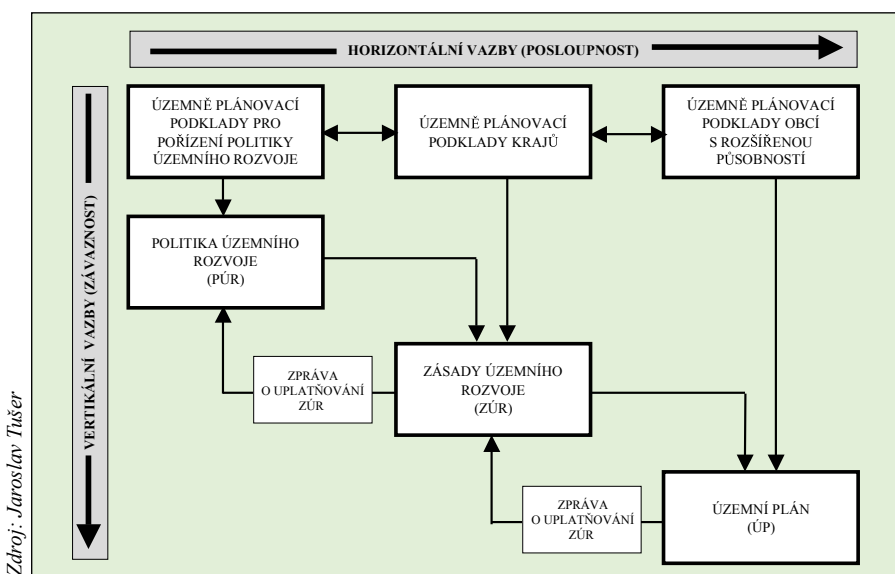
HORIZONTÁLNÍ VAZBY (POSLOUPNOST)

VERTIKÁLNÍ VAZBY (ZÁVAZNOST)

ÚZEMNĚ PLÁNOVACÍ PODKLADY PRO POŘÍZENÍ POLITIKY ÚZEMNÍHO ROZVOJE

ÚZEMNĚ PLÁNOVACÍ PODKLADY KRAJŮ

ÚZEMNĚ PLÁNOVACÍ PODKLADY OBCÍ S ROZŠÍŘENOU PŮSOBNOSTÍ

POLITIKA ÚZEMNÍHO ROZVOJE (PÚR)

ZPRÁVA O UPLATŇOVÁNÍ ZÚR

ZÁSADY ÚZEMNÍHO ROZVOJE (ZÚR)

ZPRÁVA O UPLATŇOVÁNÍ ZÚR

ÚZEMNÍ PLÁN (ÚP)

Zdroj: Jaroslav Tušer